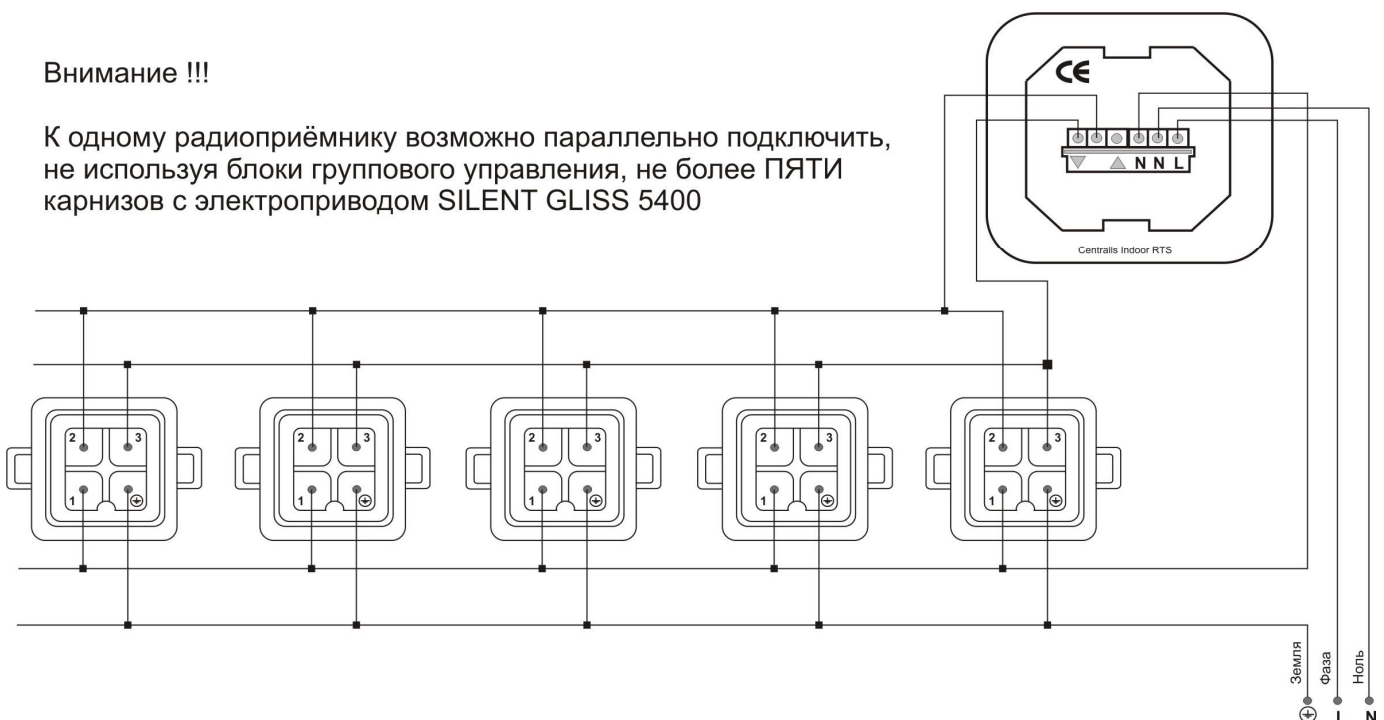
Внимание !!!

К одному радиоприёмнику возможно параллельно подключить, не используя блоки группового управления, не более ПЯТИ карнизов с электроприводом SILENT GLISS 5400

CE

▽ △ N N L

Centralis Indoor RTS

2 3
1 ⏚

2 3
1 ⏚

2 3
1 ⏚

2 3
1 ⏚

2 3
1 ⏚

Земля
⏚

Фаза
L

Ноль
N